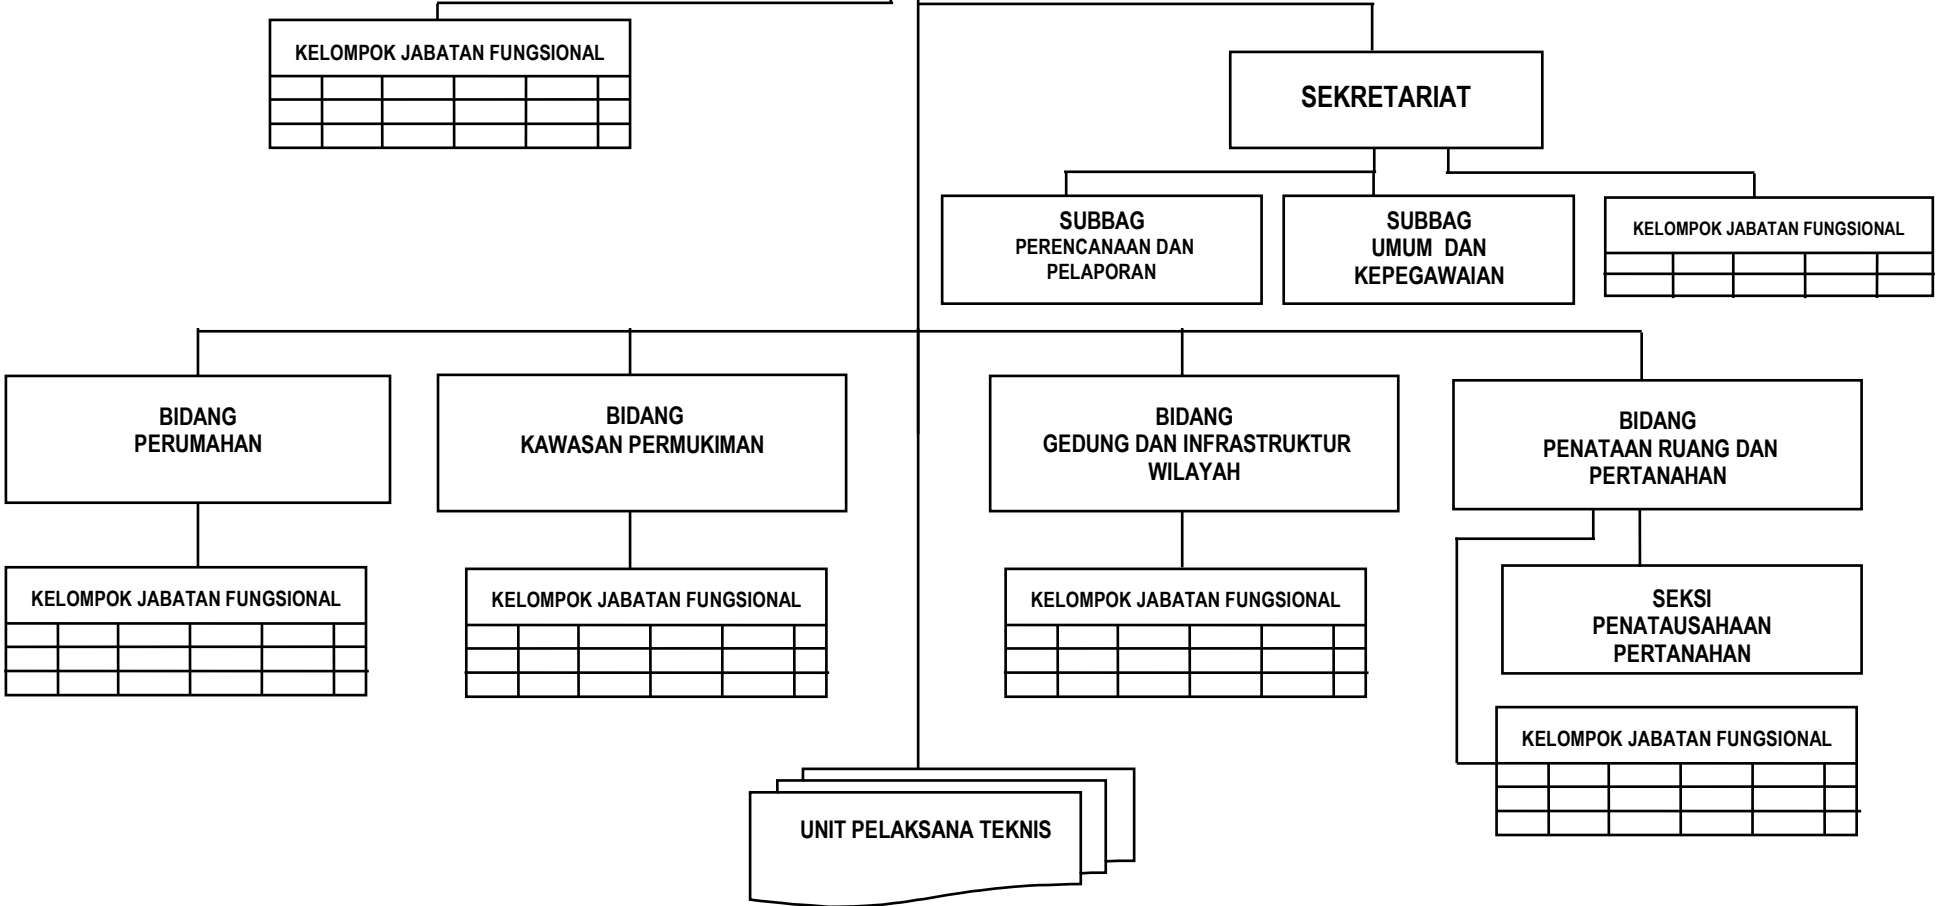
KELOMPOK JABATAN FUNGSIONAL

SEKRETARIAT

SUBBAG PERENCANAAN DAN PELAPORAN

SUBBAG UMUM DAN KEPEGAWAIAN

KELOMPOK JABATAN FUNGSIONAL

BIDANG PERUMAHAN

BIDANG KAWASAN PERMUKIMAN

BIDANG GEDUNG DAN INFRASTRUKTUR WILAYAH

BIDANG PENATAAN RUANG DAN PERTANAHAN

KELOMPOK JABATAN FUNGSIONAL

KELOMPOK JABATAN FUNGSIONAL

KELOMPOK JABATAN FUNGSIONAL

SEKSI PENATAUSAHAAN PERTANAHAN

KELOMPOK JABATAN FUNGSIONAL

UNIT PELAKSANA TEKNIS